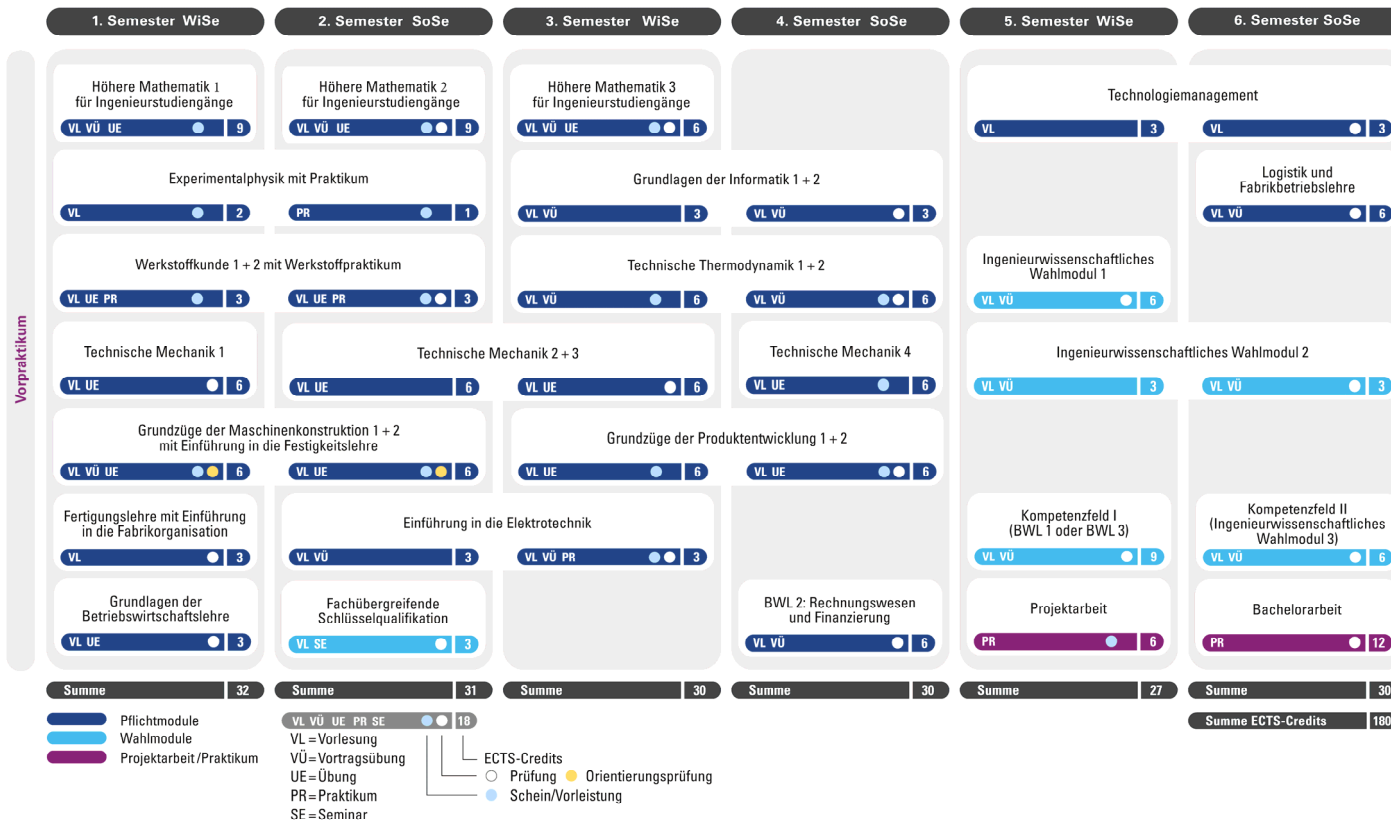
| 1. Semester WiSe | 2. Semester SoSe | 3. Semester WiSe | 4. Semester SoSe | 5. Semester WiSe | 6. Semester SoSe |
|---|---|---|---|---|---|

Vorpraktikum

Höhere Mathematik 1 für Ingenieurstudiengänge
VL VÜ UE 9

Höhere Mathematik 2 für Ingenieurstudiengänge
VL VÜ UE 9

Höhere Mathematik 3 für Ingenieurstudiengänge
VL VÜ UE 6

Technologiemanagement
VL 3
VL 3

Experimentalphysik mit Praktikum
VL 2
PR 1

Grundlagen der Informatik 1 + 2
VL VÜ 3
VL VÜ 3

Logistik und Fabrikbetriebslehre
VL VÜ 6

Werkstoffkunde 1 + 2 mit Werkstoffpraktikum
VL UE PR 3
VL UE PR 3

Technische Thermodynamik 1 + 2
VL VÜ 6
VL VÜ 6

Ingenieurwissenschaftliches Wahlmodul 1
VL VÜ 6

Technische Mechanik 1
VL UE 6

Technische Mechanik 2 + 3
VL UE 6
VL UE 6

Technische Mechanik 4
VL UE 6

Ingenieurwissenschaftliches Wahlmodul 2
VL VÜ 3
VL VÜ 3

Grundzüge der Maschinenkonstruktion 1 + 2 mit Einführung in die Festigkeitslehre
VL VÜ UE 6
VL UE 6

Grundzüge der Produktentwicklung 1 + 2
VL UE 6
VL UE 6

Fertigungslehre mit Einführung in die Fabrikorganisation
VL 3

Einführung in die Elektrotechnik
VL VÜ 3
VL VÜ PR 3

Kompetenzfeld I (BWL 1 oder BWL 3)
VL VÜ 9

Kompetenzfeld II (Ingenieurwissenschaftliches Wahlmodul 3)
VL VÜ 6

Grundlagen der Betriebswirtschaftslehre
VL UE 3

Fachübergreifende Schlüsselqualifikation
VL SE 3

BWL 2: Rechnungswesen und Finanzierung
VL VÜ 6

Projektarbeit
PR 6

Bachelorarbeit
PR 12

Summe 32
Summe 31
Summe 30
Summe 30
Summe 27
Summe 30
Summe ECTS-Credits 180

Pflichtmodule
Wahlmodule
Projektarbeit/Praktikum

VL VÜ UE PR SE 18
VL = Vorlesung
VÜ = Vortragsübung
UE = Übung
PR = Praktikum
SE = Seminar
ECTS-Credits
Prüfung Orientierungsprüfung
Schein/Vorleistung